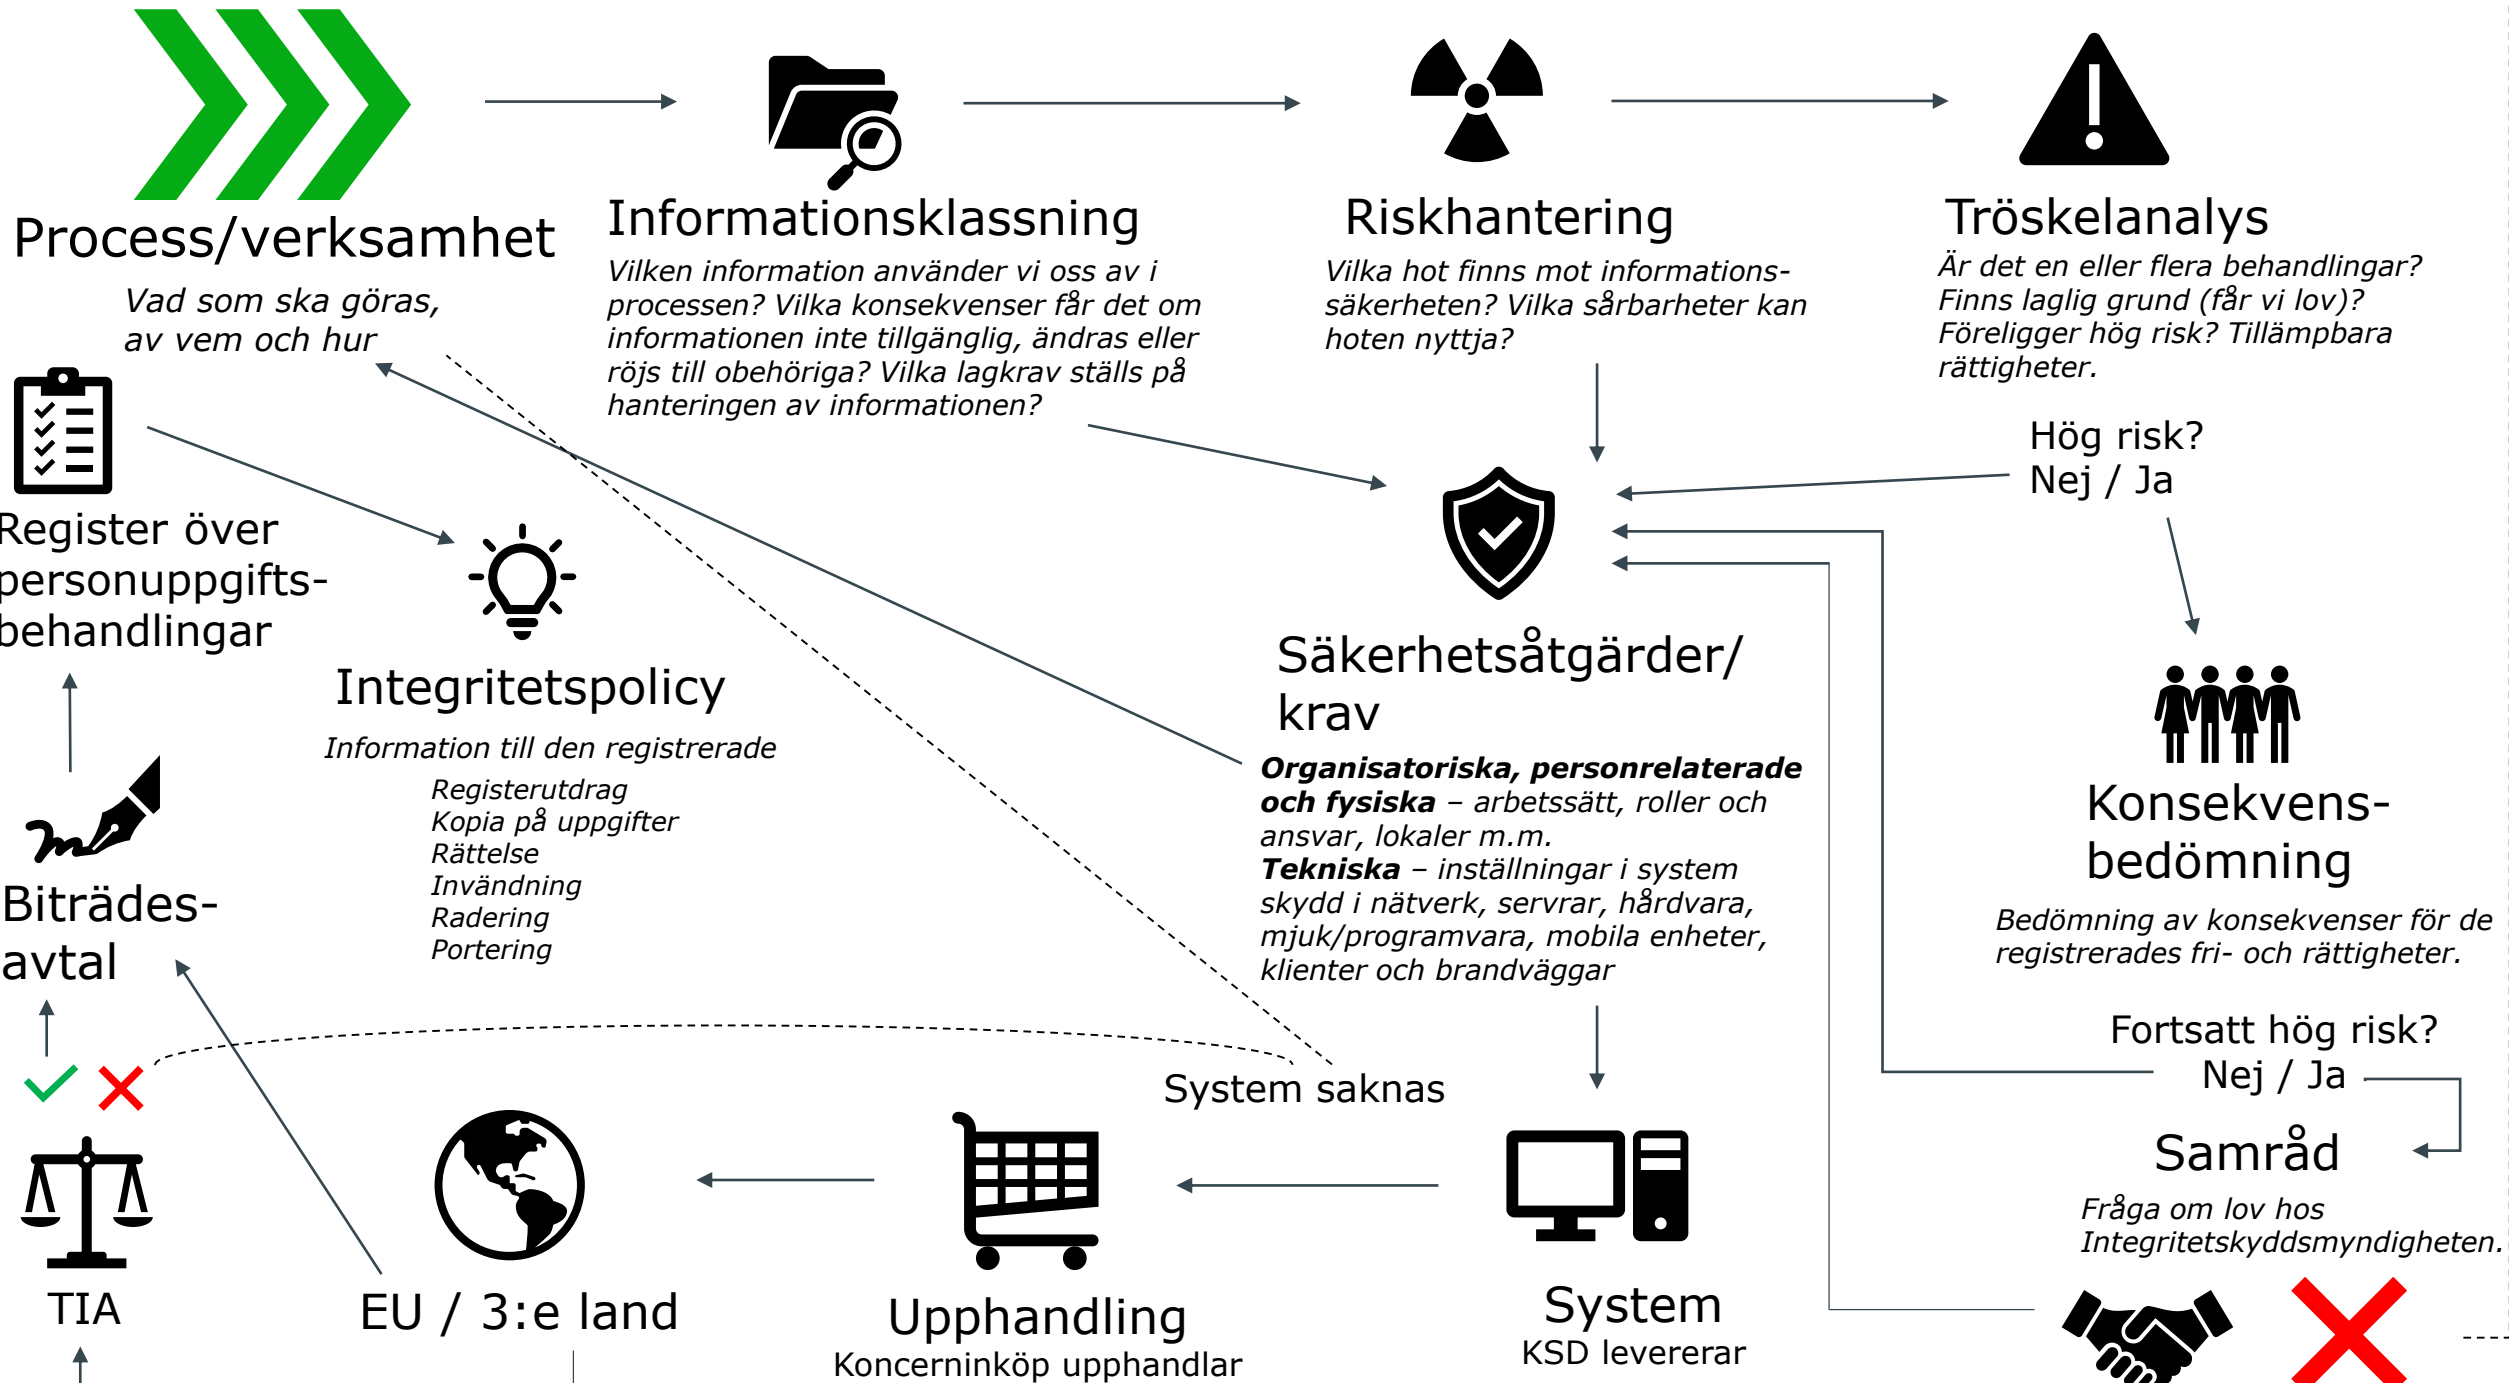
Process/verksamhet

Vad som ska göras, av vem och hur

Informationsklassning

Vilken information använder vi oss av i processen? Vilka konsekvenser får det om informationen inte tillgänglig, ändras eller röjs till obehöriga? Vilka lagkrav ställs på hanteringen av informationen?

Riskhantering

Vilka hot finns mot informationssäkerheten? Vilka sårbarheter kan hoten nyttja?

Tröskelanalys

Är det en eller flera behandlingar? Finns laglig grund (får vi lov)? Föreligger hög risk? Tillämpbara rättigheter.

Hög risk?
Nej / Ja

Register över personuppgiftsbehandlingar

Integritetspolicy

Information till den registrerade

Registerutdrag
Kopia på uppgifter
Rättelse
Invändning
Radering
Portering

Säkerhetsåtgärder/ krav

**Organisatoriska, personrelaterade och fysiska** – arbetssätt, roller och ansvar, lokaler m.m.
**Tekniska** – inställningar i system skydd i nätverk, servrar, hårdvara, mjuk/programvara, mobila enheter, klienter och brandväggar

Konsekvensbedömning

Bedömning av konsekvenser för de registrerades fri- och rättigheter.

Biträdesavtal

Fortsatt hög risk?
Nej / Ja

Samråd

Fråga om lov hos Integritetskyddsmyndigheten.

System saknas

TIA

EU / 3:e land

Upphandling
Koncerninköp upphandlar

System
KSD levererar